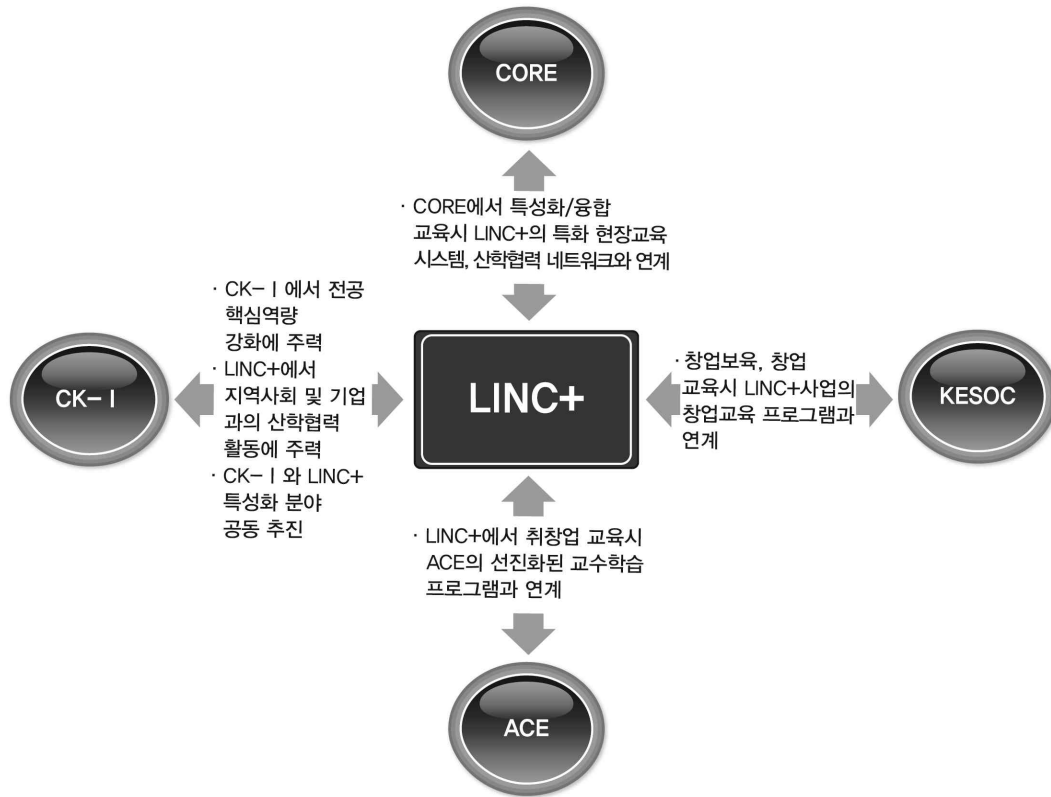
CORE

· CORE에서 특성화/융합 교육시 LINC+의 특화 현장교육 시스템, 산학협력 네트워크와 연계

· CK-Ⅰ에서 전공 핵심역량 강화에 주력
· LINC+에서 지역사회 및 기업과의 산학협력 활동에 주력
· CK-Ⅰ와 LINC+ 특성화 분야 공동 추진

CK-Ⅰ

LINC+

· 창업보육, 창업 교육시 LINC+사업의 창업교육 프로그램과 연계

KESOC

· LINC+에서 취창업 교육시 ACE의 선진화된 교수학습 프로그램과 연계

ACE